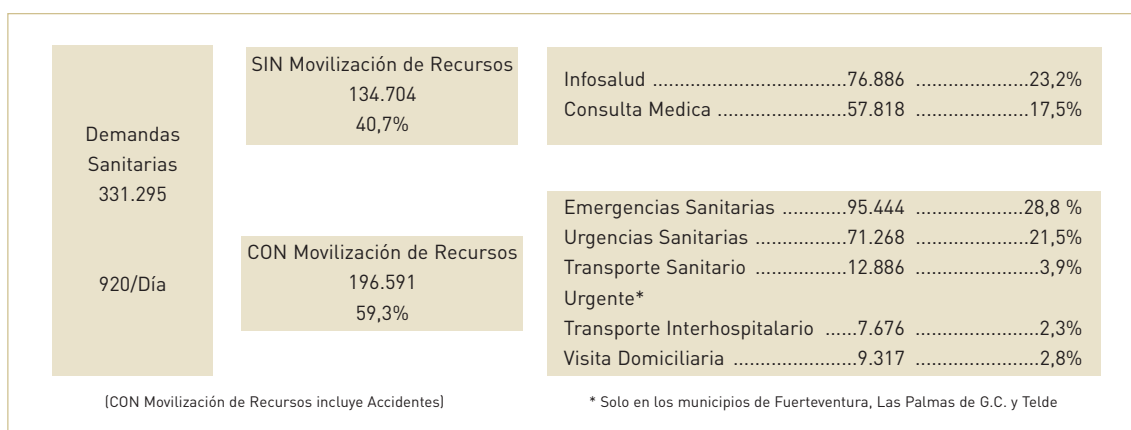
Demandas Sanitarias
331.295

920/Día

SIN Movilización de Recursos
134.704
40,7%

CON Movilización de Recursos
196.591
59,3%

Infosalud .....................................76.886 ......................23,2%
Consulta Medica .........................57.818 ......................17,5%

Emergencias Sanitarias ............95.444 .....................28,8 %
Urgencias Sanitarias .................71.268 ......................21,5%
Transporte Sanitario .................12.886 ........................3,9%
Urgente*
Transporte Interhospitalario ......7.676 ........................2,3%
Visita Domiciliaria .......................9.317 ........................2,8%

(CON Movilización de Recursos incluye Accidentes)

* Solo en los municipios de Fuerteventura, Las Palmas de G.C. y Telde